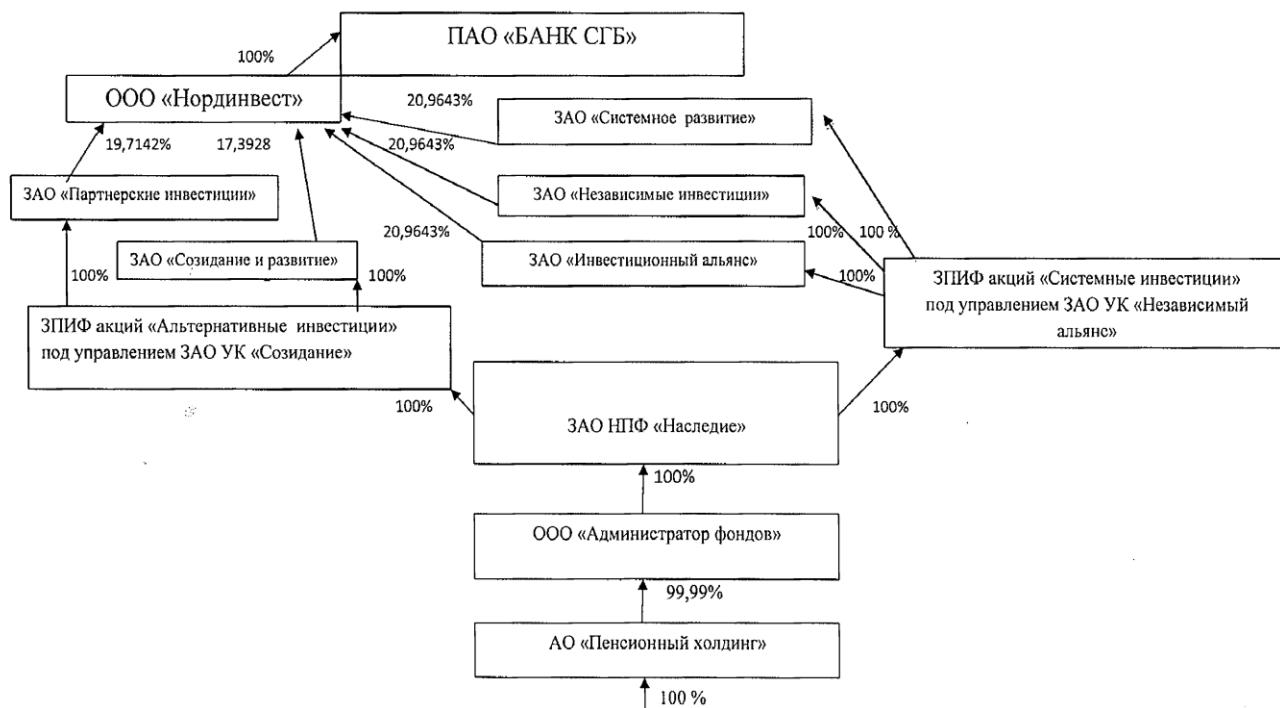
ПАО «БАНК СГБ»

100%

ООО «Нординвест»

20,9643%

ЗАО «Системное развитие»

19,7142%

17,3928

20,9643%

ЗАО «Партнерские инвестиции»

ЗАО «Независимые инвестиции»

20,9643%

100%

100 %

ЗАО «Созидание и развитие»

ЗАО «Инвестиционный альянс»

100%

100%

100%

ЗПИФ акций «Системные инвестиции» под управлением ЗАО УК «Независимый альянс»

ЗПИФ акций «Альтернативные инвестиции» под управлением ЗАО УК «Созидание»

100%

ЗАО НПФ «Наследие»

100%

100%

ООО «Администратор фондов»

99,99%

АО «Пенсионный холдинг»

100 %